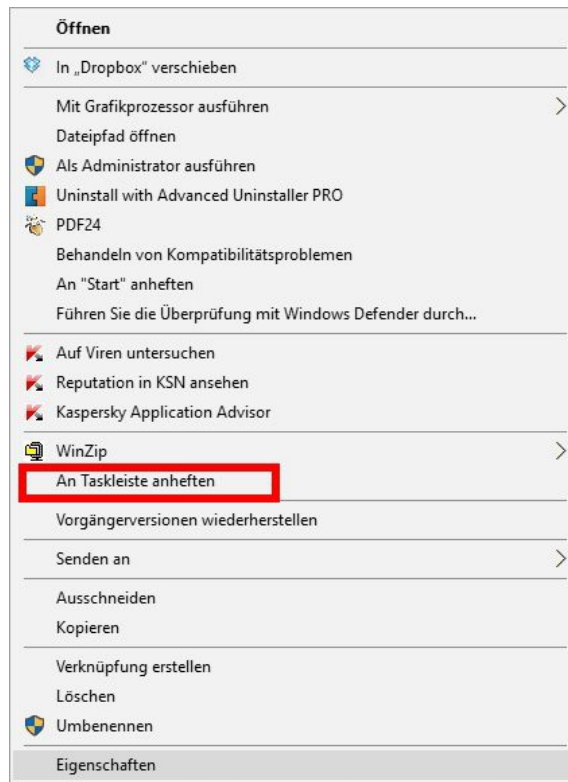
Öffnen
In „Dropbox" verschieben
Mit Grafikprozessor ausführen
Dateipfad öffnen
Als Administrator ausführen
Uninstall with Advanced Uninstaller PRO
PDF24
Behandeln von Kompatibilitätsproblemen
An "Start" anheften
Führen Sie die Überprüfung mit Windows Defender durch...
Auf Viren untersuchen
Reputation in KSN ansehen
Kaspersky Application Advisor
WinZip
An Taskleiste anheften
Vorgängerversionen wiederherstellen
Senden an
Ausschneiden
Kopieren
Verknüpfung erstellen
Löschen
Umbenennen
Eigenschaften